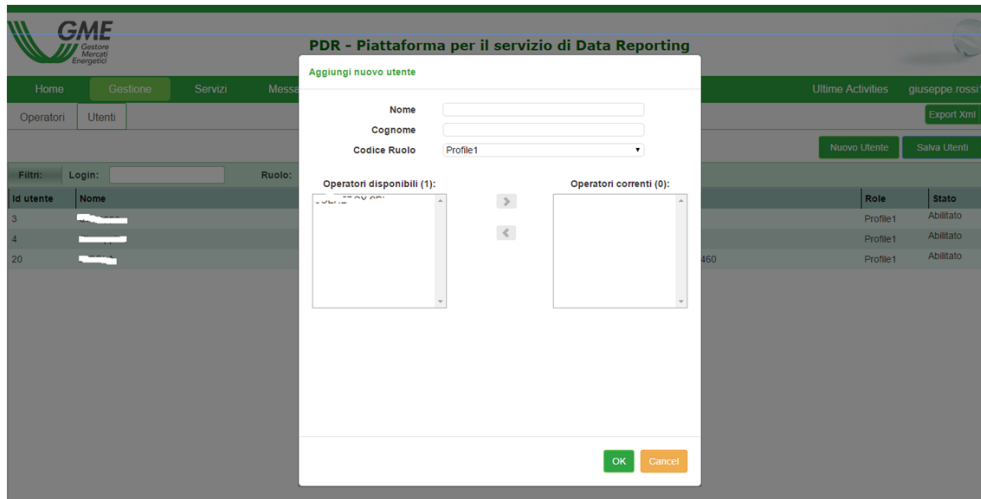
GME
Gestore
Mercati
Energetici

PDR - Piattaforma per il servizio di Data Reporting

Home Gestione Servizi Messa

Ultime Activities giuseppe.rossi

Operatori Utenti

Export Xml

Nuovo Utente Salva Utenti

Filtri: Login: Ruolo:

| Id utente | Nome | | Role | Stato |
|---|---|---|---|---|
| 3 | | | Profile1 | Abilitato |
| 4 | | | Profile1 | Abilitato |
| 20 | | 460 | Profile1 | Abilitato |

Aggiungi nuovo utente

Nome
Cognome
Codice Ruolo Profile1

Operatori disponibili (1):
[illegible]

Operatori correnti (0):

OK Cancel